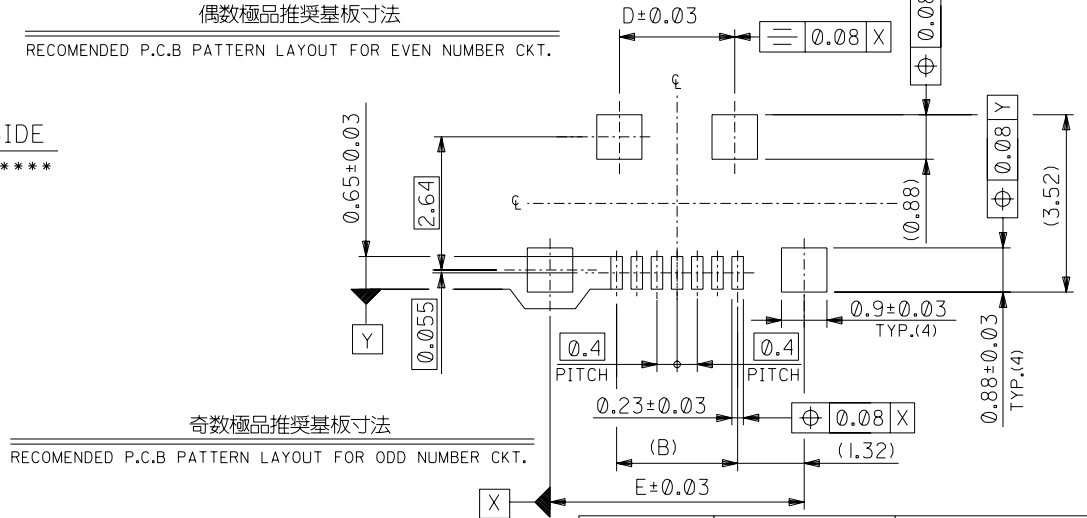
偶数極品推奨基板寸法
RECOMENDED P.C.B PATTERN LAYOUT FOR EVEN NUMBER CKT.

IDE
****

D±0.03
⌯ 0.08 X
0.08
⊕
℄
Y
0.08
⊕
(3.52)
(0.88)
℄
0.65±0.03
2.64
Y
0.055
0.9±0.03
TYP.(4)
0.88±0.03
TYP.(4)
0.4
PITCH
0.4
PITCH
0.23±0.03
⊕ 0.08 X
(B)
(1.32)
E±0.03
X

奇数極品推奨基板寸法
RECOMENDED P.C.B PATTERN LAYOUT FOR ODD NUMBER CKT.